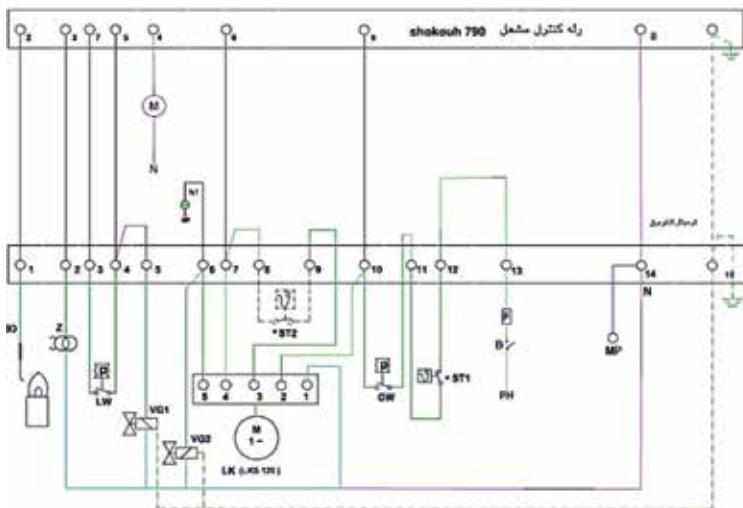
2 3 7 5 4 6 9 shokouh 790 رله کنترل مشعل 8

M

N

h1

ترمینال الکتریکی

1 2 3 4 5 6 7 8 9 10 11 12 13 14 15

N

IO

Z

* ST2

P

B

PH

MP

P

LW

VG1

5 4 3 2 1

P

GW

* ST1

VG2

M
1~

LK (LKS 120)